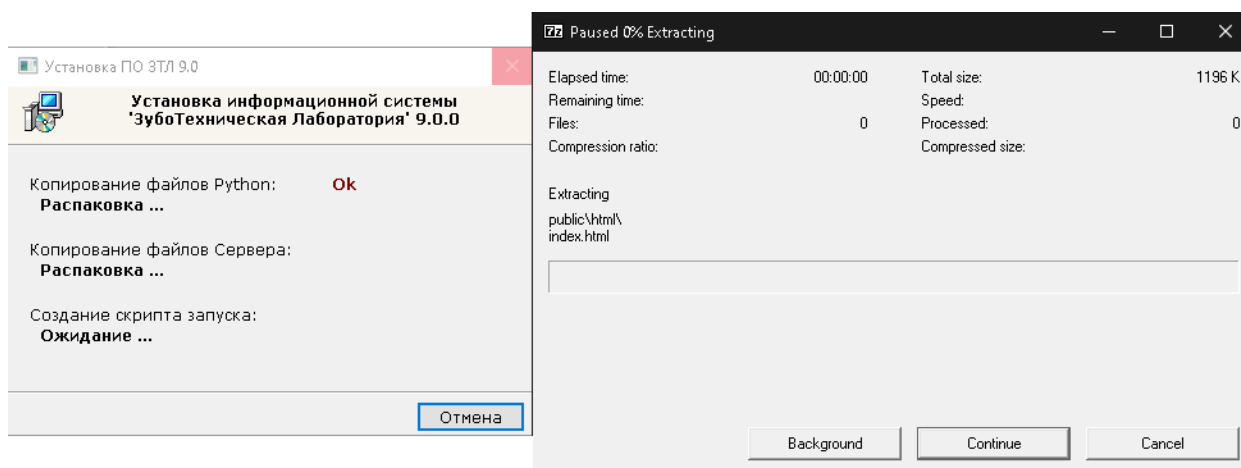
Установка ПО ЗТЛ 9.0

Установка информационной системы 'ЗубоТехническая Лаборатория' 9.0.0

Копирование файлов Python: Ok
Распаковка ...

Копирование файлов Сервера:
Распаковка ...

Создание скрипта запуска:
Ожидание ...

Отмена

7z Paused 0% Extracting

| Elapsed time: | 00:00:00 | Total size: | 1196 K |
|---|---|---|---|
| Remaining time: | | Speed: | |
| Files: | 0 | Processed: | 0 |
| Compression ratio: | | Compressed size: | |

Extracting

public\html\
index.html

Background
Continue
Cancel